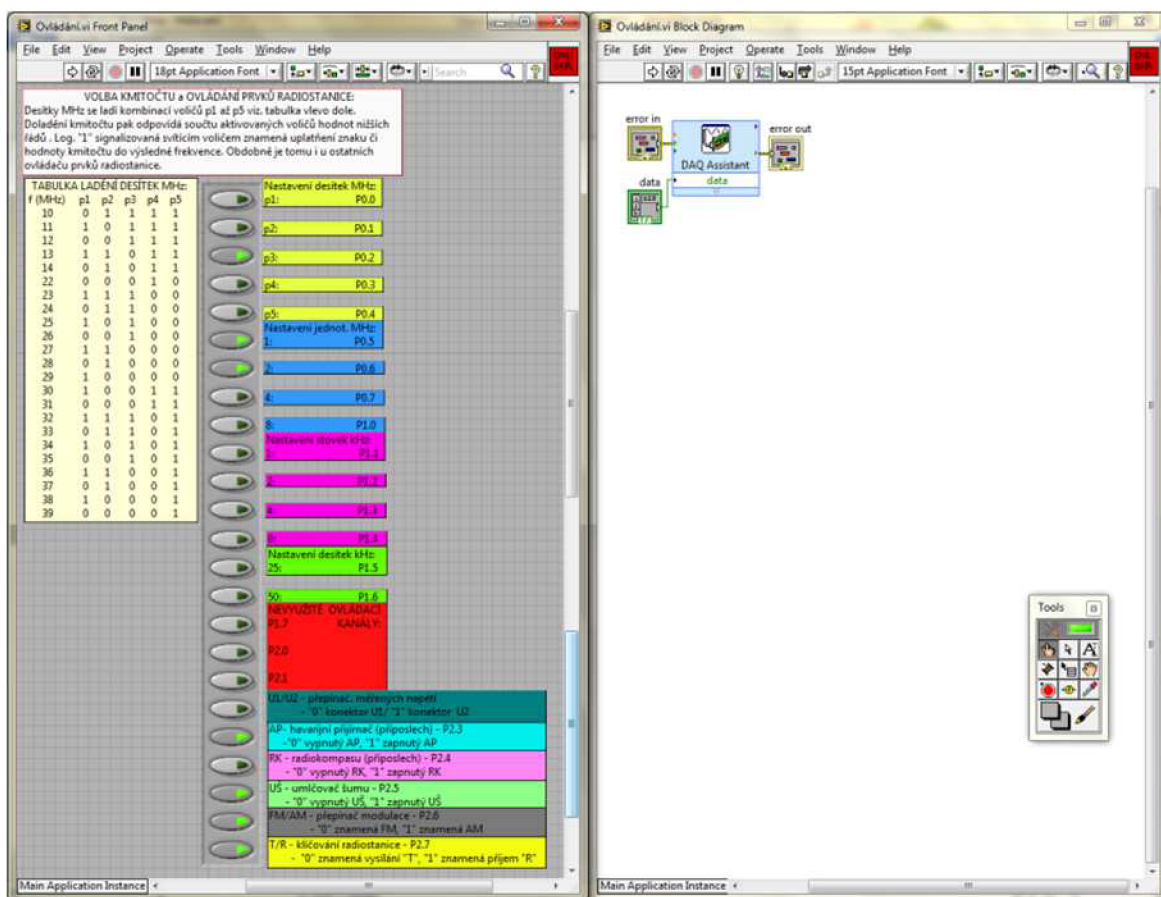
Ovládání.vi Front Panel

File Edit View Project Operate Tools Window Help

18pt Application Font

Search

VOLBA KMITOČTU a OVLÁDÁNÍ PRVKŮ RADIOSTANICE:
Desítky MHz se ladí kombinací voličů p1 až p5 viz. tabulka vlevo dole. Doladění kmitočtu pak odpovídá součtu aktivovaných voličů hodnot nižších řádů . Log. "1" signalizovaná svítícím voličem znamená uplatnění znaku či hodnoty kmitočtu do výsledné frekvence. Obdobně je tomu i u ostatních ovládačů prvků radiostanice.

TABULKA LADĚNÍ DESÍTEK MHz:

| f (MHz) | p1 | p2 | p3 | p4 | p5 |
|---|---|---|---|---|---|
| 10 | 0 | 1 | 1 | 1 | 1 |
| 11 | 1 | 0 | 1 | 1 | 1 |
| 12 | 0 | 0 | 1 | 1 | 1 |
| 13 | 1 | 1 | 0 | 1 | 1 |
| 14 | 0 | 1 | 0 | 1 | 1 |
| 22 | 0 | 0 | 0 | 1 | 0 |
| 23 | 1 | 1 | 1 | 0 | 0 |
| 24 | 0 | 1 | 1 | 0 | 0 |
| 25 | 1 | 0 | 1 | 0 | 0 |
| 26 | 0 | 0 | 1 | 0 | 0 |
| 27 | 1 | 1 | 0 | 0 | 0 |
| 28 | 0 | 1 | 0 | 0 | 0 |
| 29 | 1 | 0 | 0 | 0 | 0 |
| 30 | 1 | 0 | 0 | 1 | 1 |
| 31 | 0 | 0 | 0 | 1 | 1 |
| 32 | 1 | 1 | 1 | 0 | 1 |
| 33 | 0 | 1 | 1 | 0 | 1 |
| 34 | 1 | 0 | 1 | 0 | 1 |
| 35 | 0 | 0 | 1 | 0 | 1 |
| 36 | 1 | 1 | 0 | 0 | 1 |
| 37 | 0 | 1 | 0 | 0 | 1 |
| 38 | 1 | 0 | 0 | 0 | 1 |
| 39 | 0 | 0 | 0 | 0 | 1 |

Nastavení desítek MHz:
p1: P0.0
p2: P0.1
p3: P0.2
p4: P0.3
p5: P0.4
Nastavení jednot. MHz:
1: P0.5
2: P0.6
4: P0.7
8: P1.0
Nastavení stovek kHz:
1: P1.1
2: P1.2
4: P1.3
8: P1.4
Nastavení desítek kHz:
25: P1.5
50: P1.6
NEVYUŽITÉ OVLÁDACÍ KANÁLY:
P1.7
P2.0
P2.1
U1/U2 - přepínač. měřených napětí - "0" konektor U1, "1" konektor U2
AP - havarijní přijímač (příposlech) - P2.3 - "0" vypnutý AP, "1" zapnutý AP
RK - radiokompasu (příposlech) - P2.4 - "0" vypnutý RK, "1" zapnutý RK
UŠ - umlčovač šumu - P2.5 - "0" vypnutý UŠ, "1" zapnutý UŠ
FM/AM - přepínač modulace - P2.6 - "0" znamená FM, "1" znamená AM
T/R - klíčování radiostanice - P2.7 - "0" znamená vysílání "T", "1" znamená příjem "R"

Main Application Instance

Ovládání.vi Block Diagram

File Edit View Project Operate Tools Window Help

15pt Application Font

error in
error out
DAQ Assistant
data
data

Tools

Main Application Instance